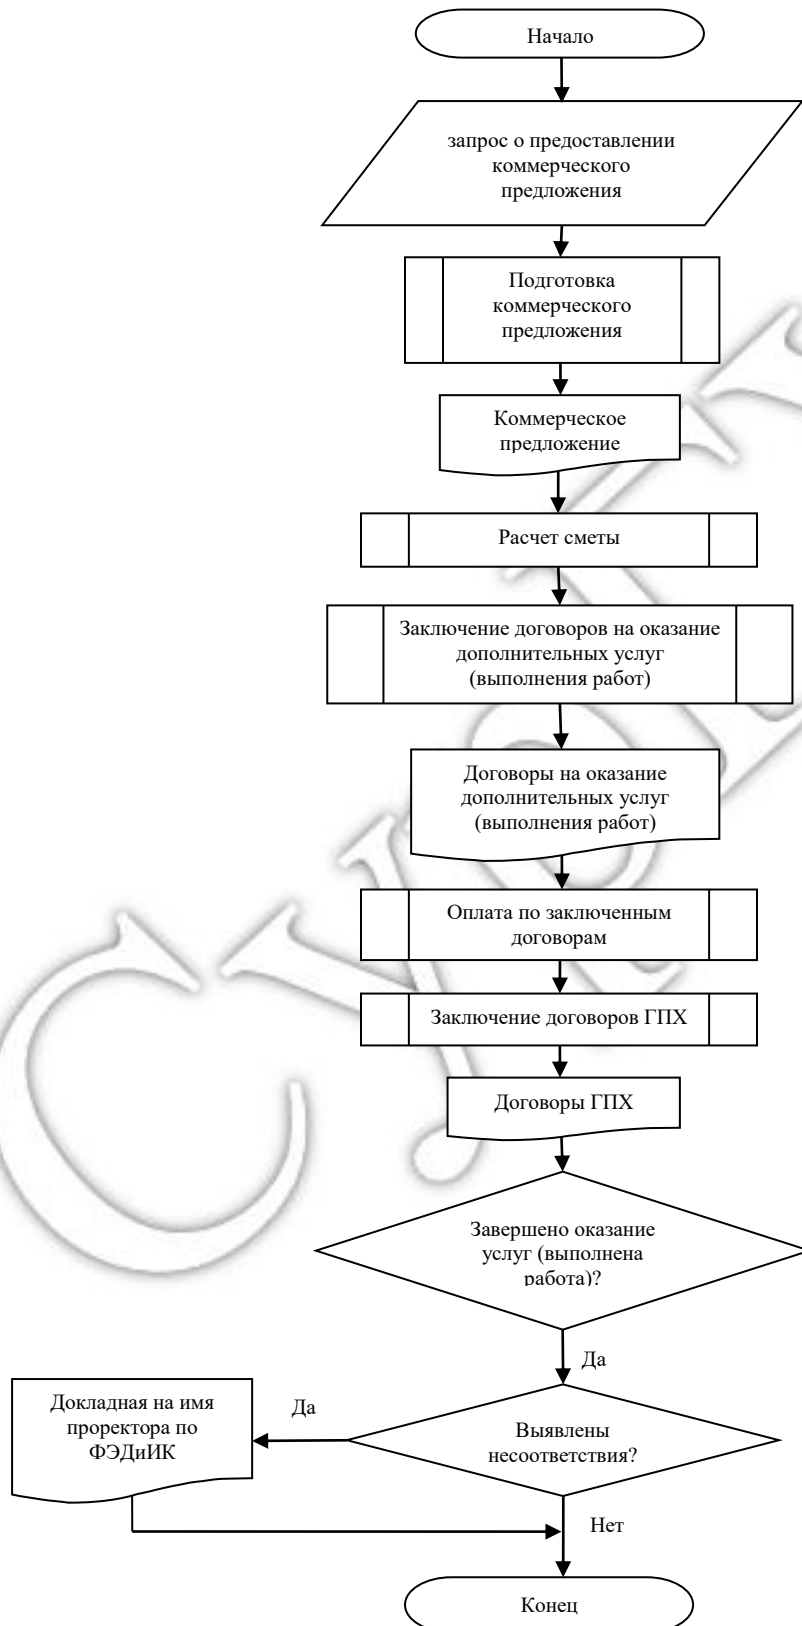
Начало

запрос о предоставлении коммерческого предложения

Подготовка коммерческого предложения

Коммерческое предложение

Расчет сметы

Заключение договоров на оказание дополнительных услуг (выполнения работ)

Договоры на оказание дополнительных услуг (выполнения работ)

Оплата по заключенным договорам

Заключение договоров ГПХ

Договоры ГПХ

Завершено оказание услуг (выполнена работа)?

Да

Выявлены несоответствия?

Да

Докладная на имя проректора по ФЭДиИК

Нет

Конец